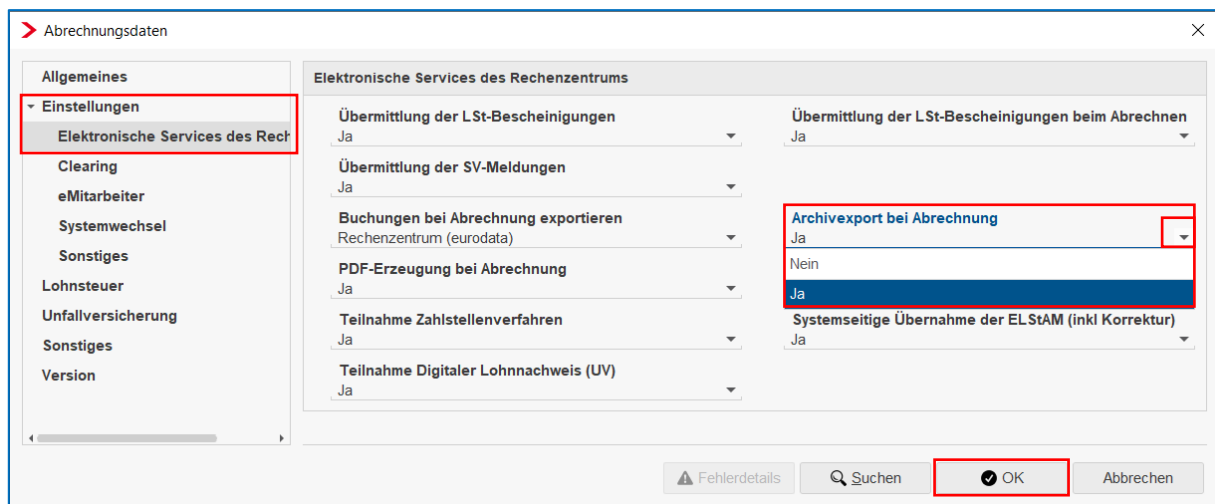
Abrechnungsdaten

Allgemeines
Einstellungen
Elektronische Services des Rech
Clearing
eMitarbeiter
Systemwechsel
Sonstiges
Lohnsteuer
Unfallversicherung
Sonstiges
Version

Elektronische Services des Rechenzentrums

Übermittlung der LSt-Bescheinigungen
Ja

Übermittlung der LSt-Bescheinigungen beim Abrechnen
Ja

Übermittlung der SV-Meldungen
Ja

Buchungen bei Abrechnung exportieren
Rechenzentrum (eurodata)

Archivexport bei Abrechnung
Ja
Nein
Ja

PDF-Erzeugung bei Abrechnung
Ja

Teilnahme Zahlstellenverfahren
Ja

Systemseitige Übernahme der ELStAM (inkl Korrektur)
Ja

Teilnahme Digitaler Lohnnachweis (UV)
Ja

Fehlerdetails
Suchen
OK
Abbrechen